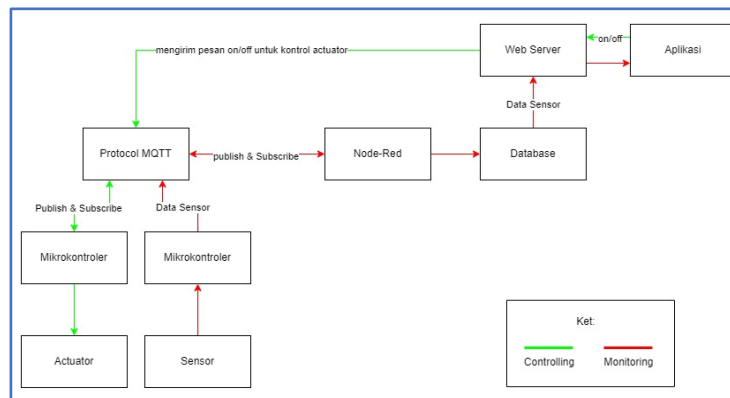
mengirim pesan on/off untuk kontrol actuator

Web Server

on/off

Aplikasi

Data Sensor

Protocol MQTT

publish & Subscribe

Node-Red

Database

Publish & Subscribe

Data Sensor

Mikrokontroler

Mikrokontroler

Actuator

Sensor

Ket:

Controlling

Monitoring